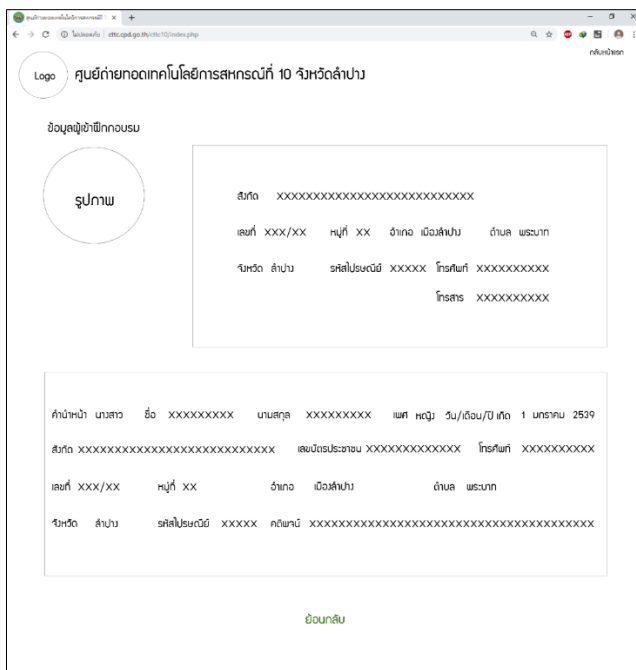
ศูนย์ถ่ายทอดเทคโนโลยีการสหกรณ์ | ×  +

ไม่ปลอดภัย | cttc.cpd.go.th/cttc10/index.php

กลับหน้าแรก

Logo

ศูนย์ถ่ายทอดเทคโนโลยีการสหกรณ์ที่ 10 จังหวัดลำปาง

ข้อมูลผู้เข้าฝึกอบรม

รูปภาพ

สังกัด XXXXXXXXXXXXXXXXXXXXXXXXXXX

เลขที่ XXX/XX หมู่ที่ XX อำเภอ เมืองลำปาง ตำบล พระบาท

จังหวัด ลำปาง รหัสไปรษณีย์ XXXXX โทรศัพท์ XXXXXXXXXX

โทรสาร XXXXXXXXXX

คำนำหน้า นางสาว ชื่อ XXXXXXXXX นามสกุล XXXXXXXXX เพศ หญิง วัน/เดือน/ปี เกิด 1 มกราคม 2539

สังกัด XXXXXXXXXXXXXXXXXXXXXXXXXXXXX เลขบัตรประชาชน XXXXXXXXXXXXX โทรศัพท์ XXXXXXXXXX

เลขที่ XXX/XX หมู่ที่ XX อำเภอ เมืองลำปาง ตำบล พระบาท

จังหวัด ลำปาง รหัสไปรษณีย์ XXXXX คติพจน์ XXXXXXXXXXXXXXXXXXXXXXXXXXXXXXXXXXXXXXXXX

ย้อนกลับ